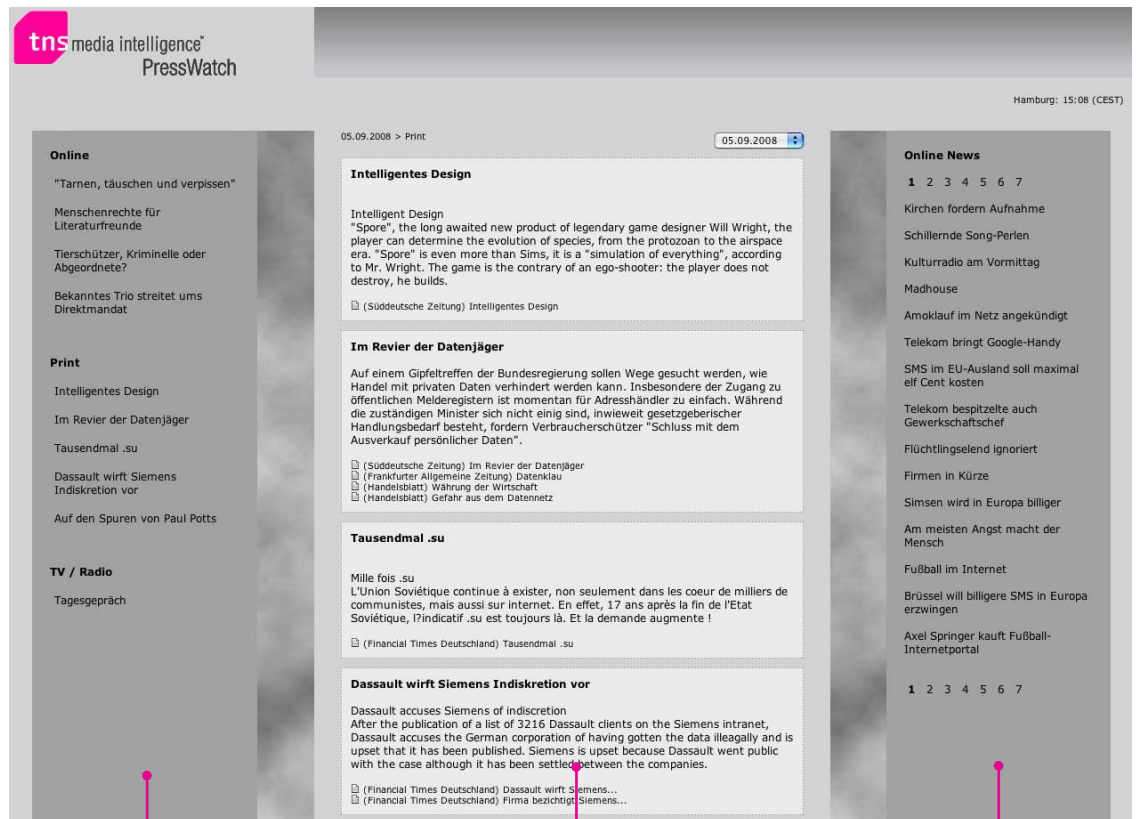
tns media intelligence
PressWatch

Hamburg: 15:08 (CEST)

Online

"Tarnen, täuschen und verpissen"

Menschenrechte für Literaturfreunde

Tierschützer, Kriminelle oder Abgeordnete?

Bekanntes Trio streitet ums Direktmandat

Print

Intelligentes Design

Im Revier der Datenjäger

Tausendmal .su

Dassault wirft Siemens Indiskretion vor

Auf den Spuren von Paul Potts

TV / Radio

Tagesgespräch

05.09.2008 > Print

05.09.2008

Intelligentes Design

Intelligent Design
"Spore", the long awaited new product of legendary game designer Will Wright, the player can determine the evolution of species, from the protozoan to the airspace era. "Spore" is even more than Sims, it is a "simulation of everything", according to Mr. Wright. The game is the contrary of an ego-shooter: the player does not destroy, he builds.

(Süddeutsche Zeitung) Intelligentes Design

Im Revier der Datenjäger

Auf einem Gipfeltreffen der Bundesregierung sollen Wege gesucht werden, wie Handel mit privaten Daten verhindert werden kann. Insbesondere der Zugang zu öffentlichen Melderegistern ist momentan für Adresshändler zu einfach. Während die zuständigen Minister sich nicht einig sind, inwieweit gesetzgeberischer Handlungsbedarf besteht, fordern Verbraucherschützer "Schluss mit dem Ausverkauf persönlicher Daten".

(Süddeutsche Zeitung) Im Revier der Datenjäger
(Frankfurter Allgemeine Zeitung) Datenklau
(Handelsblatt) Währung der Wirtschaft
(Handelsblatt) Gefahr aus dem Datennetz

Tausendmal .su

Mille fois .su
L'Union Soviétique continue à exister, non seulement dans les coeur de milliers de communistes, mais aussi sur internet. En effet, 17 ans après la fin de l'Etat Soviétique, l?indicatif .su est toujours là. Et la demande augmente !

(Financial Times Deutschland) Tausendmal .su

Dassault wirft Siemens Indiskretion vor

Dassault accuses Siemens of indiscretion
After the publication of a list of 3216 Dassault clients on the Siemens intranet, Dassault accuses the German corporation of having gotten the data illeagally and is upset that it has been published. Siemens is upset because Dassault went public with the case although it has been settled between the companies.

(Financial Times Deutschland) Dassault wirft Siemens...
(Financial Times Deutschland) Firma bezichtigt Siemens...

Online News

1 2 3 4 5 6 7

Kirchen fordern Aufnahme

Schillernde Song-Perlen

Kulturradio am Vormittag

Madhouse

Amoklauf im Netz angekündigt

Telekom bringt Google-Handy

SMS im EU-Ausland soll maximal elf Cent kosten

Telekom bespitzelte auch Gewerkschaftschef

Flüchtlingselend ignoriert

Firmen in Kürze

Simsen wird in Europa billiger

Am meisten Angst macht der Mensch

Fußball im Internet

Brüssel will billigere SMS in Europa erzwingen

Axel Springer kauft Fußball-Internetportal

1 2 3 4 5 6 7